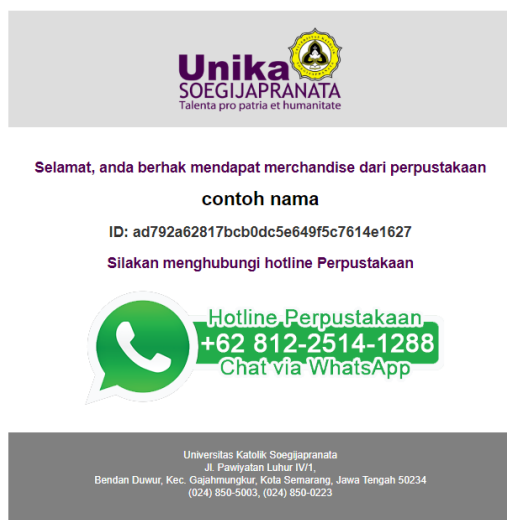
Unika
SOEGIJAPRANATA
Talenta pro patria et humanitate

Selamat, anda berhak mendapat merchandise dari perpustakaan

contoh nama

ID: ad792a62817bcb0dc5e649f5c7614e1627

Silakan menghubungi hotline Perpustakaan

Hotline Perpustakaan
+62 812-2514-1288
Chat via WhatsApp

Universitas Katolik Soegijapranata
Jl. Pawiyatan Luhur IV/1,
Bendan Duwur, Kec. Gajahmungkur, Kota Semarang, Jawa Tengah 50234
(024) 850-5003, (024) 850-0223